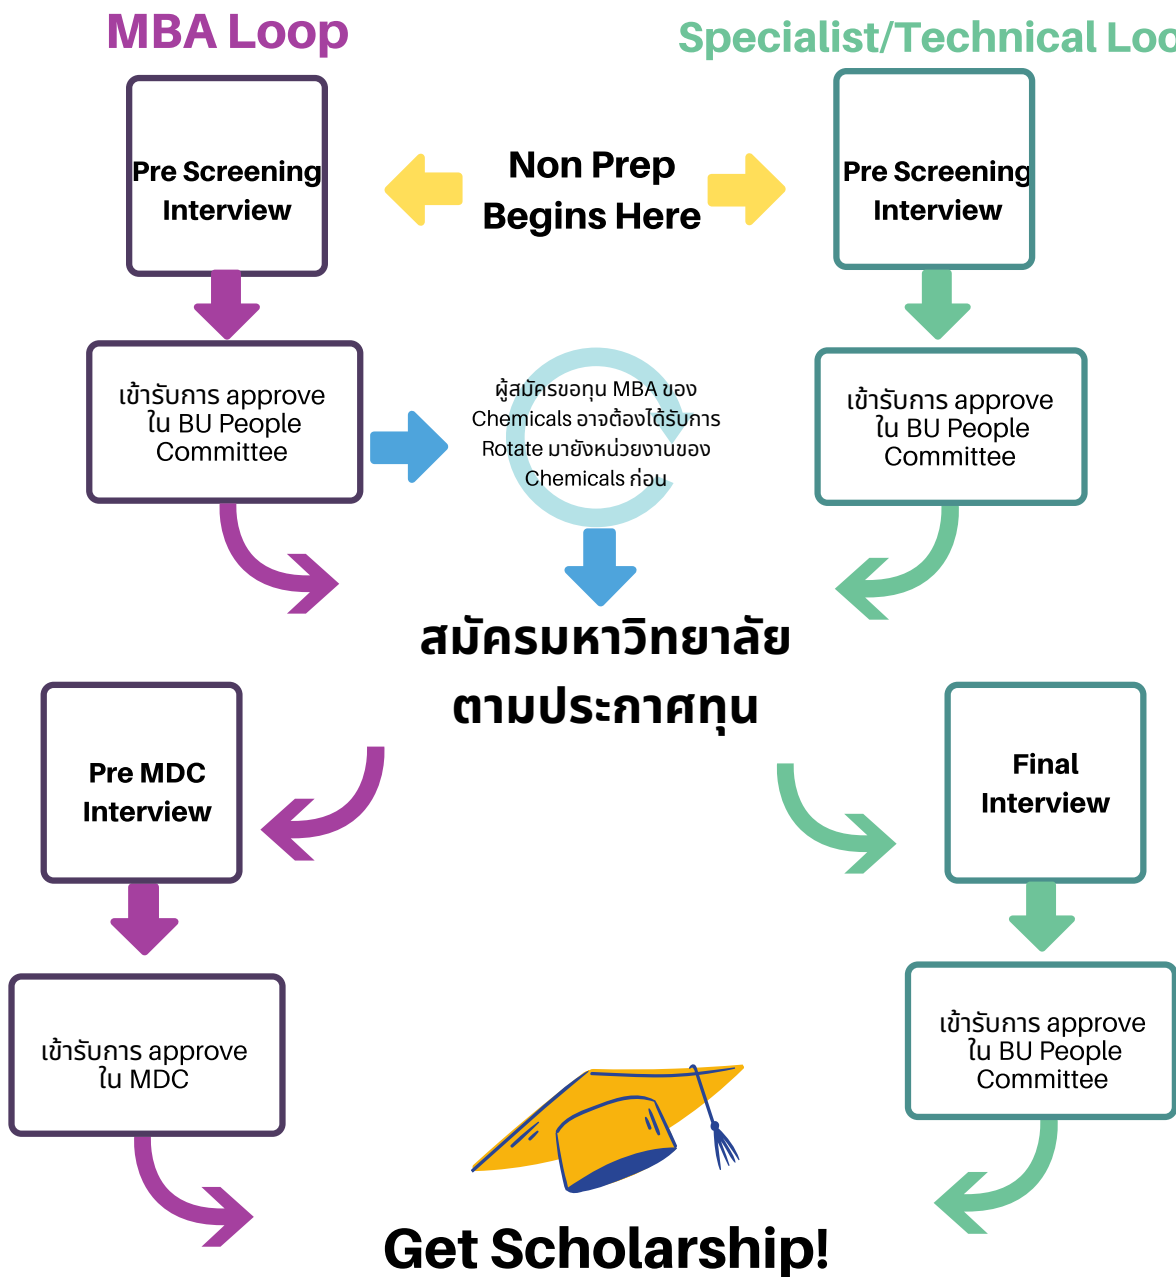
MBA Loop

Specialist/Technical Loo

Pre Screening Interview

Non Prep Begins Here

Pre Screening Interview

เข้ารับการ approve ใน BU People Committee

ผู้สมัครขอทุน MBA ของ Chemicals อาจต้องได้รับการ Rotate มายังหน่วยงานของ Chemicals ก่อน

เข้ารับการ approve ใน BU People Committee

สมัครมหาวิทยาลัย ตามประกาศทุน

Pre MDC Interview

Final Interview

เข้ารับการ approve ใน MDC

เข้ารับการ approve ใน BU People Committee

Get Scholarship!